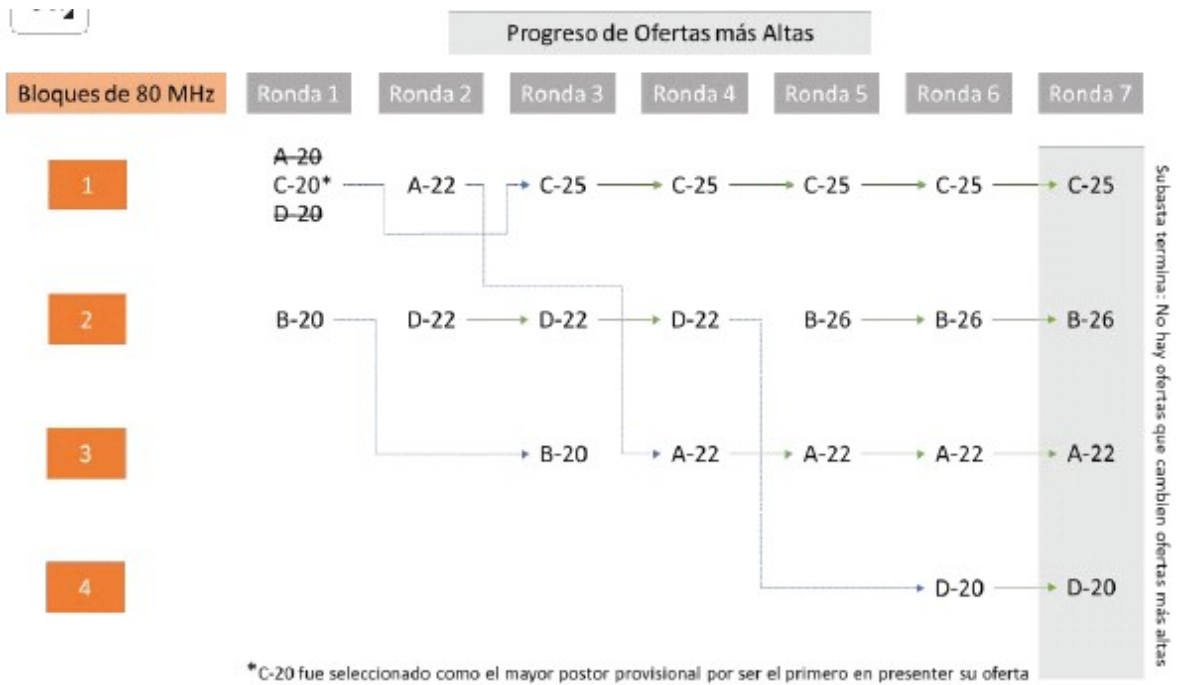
Progreso de Ofertas más Altas

| Bloques de 80 MHz | Ronda 1 | Ronda 2 | Ronda 3 | Ronda 4 | Ronda 5 | Ronda 6 | Ronda 7 |
|---|---|---|---|---|---|---|---|
| 1 | ~~A-20~~ C-20* ~~D-20~~ | A-22 | C-25 | C-25 | C-25 | C-25 | C-25 |
| 2 | B-20 | D-22 | D-22 | D-22 | B-26 | B-26 | B-26 |
| 3 | | | B-20 | A-22 | A-22 | A-22 | A-22 |
| 4 | | | | | | D-20 | D-20 |

Subasta termina: No hay ofertas que cambien ofertas más altas

*C-20 fue seleccionado como el mayor postor provisional por ser el primero en presenter su oferta